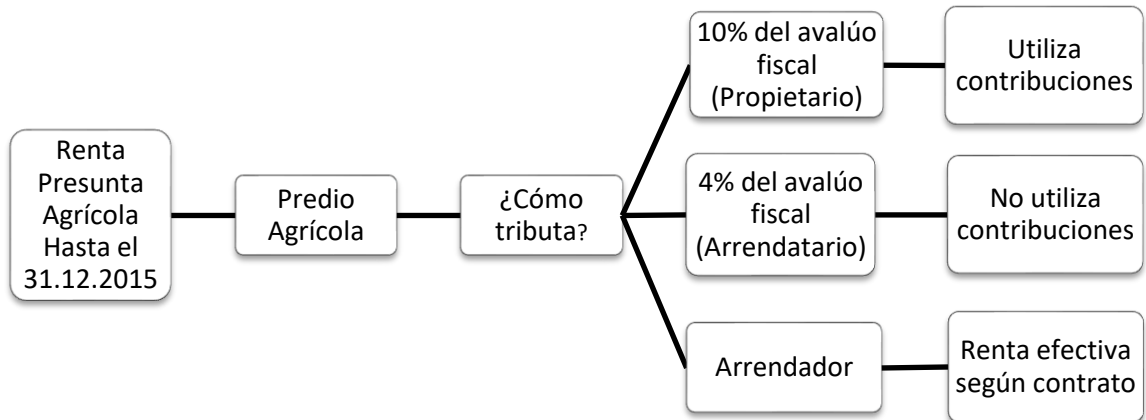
Renta Presunta Agrícola Hasta el 31.12.2015

Predio Agrícola

¿Cómo tributa?

10% del avalúo fiscal (Propietario)

Utiliza contribuciones

4% del avalúo fiscal (Arrendatario)

No utiliza contribuciones

Arrendador

Renta efectiva según contrato